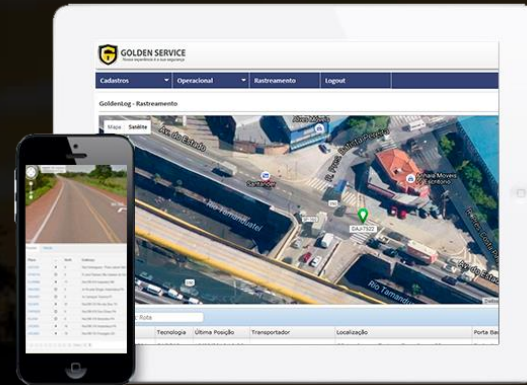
GOLDEN SERVICE
Nossa experiência é a sua segurança

Cadastros
Operacional
Rastreamento
Logout

GoldenLog - Rastreamento

Mapa
Satélite

Av. do Estado
Rio Tamanduateí
Santander
DAJ-7523
Rio Tamanduateí

Rota
Tecnologia
Última Posição
Transportador
Localização
Porta Ba